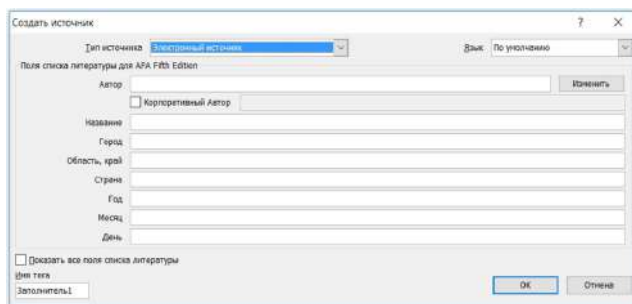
Создать источник

? ×

Тип источника Электронный источник

Язык По умолчанию

Поля списка литературы для APA Fifth Edition

Автор

Изменить

Корпоративный Автор

Название

Город

Область, край

Страна

Год

Месяц

День

Показать все поля списка литературы

Имя тега

Заполнитель1

ОК

Отмена